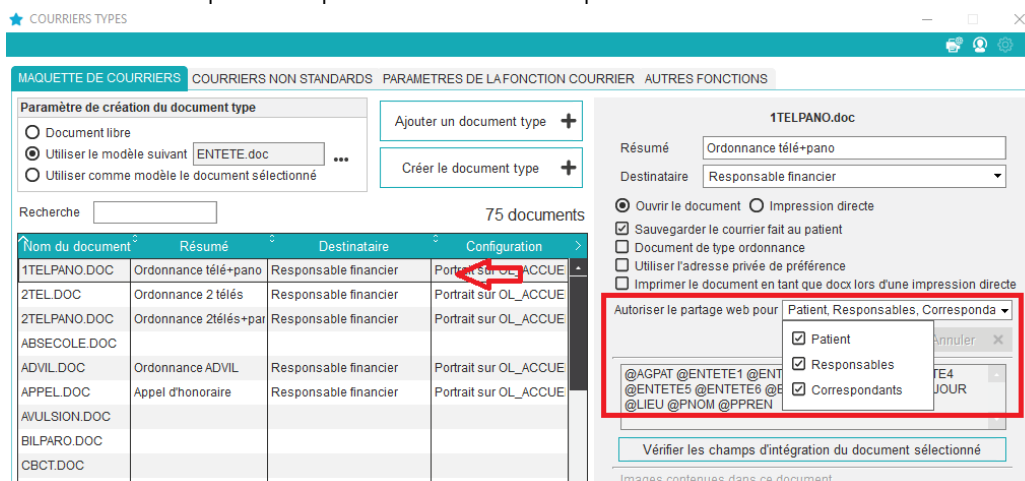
COURRIERS TYPES

MAQUETTE DE COURRIERS | COURRIERS NON STANDARDS | PARAMETRES DE LA FONCTION COURRIER | AUTRES FONCTIONS

Paramètre de création du document type
Document libre
Utiliser le modèle suivant ENTETE.doc ...
Utiliser comme modèle le document sélectionné

Ajouter un document type +
Créer le document type +

Recherche

75 documents

| Nom du document | Résumé | Destinataire | Configuration |
|---|---|---|---|
| 1TELPANO.DOC | Ordonnance télé+pano | Responsable financier | Portrait sur OL_ACCUE |
| 2TEL.DOC | Ordonnance 2 télés | Responsable financier | Portrait sur OL_ACCUE |
| 2TELPANO.DOC | Ordonnance 2télés+par | Responsable financier | Portrait sur OL_ACCUE |
| ABSECOLE.DOC | | | |
| ADVIL.DOC | Ordonnance ADVIL | Responsable financier | Portrait sur OL_ACCUE |
| APPEL.DOC | Appel d'honoraire | Responsable financier | Portrait sur OL_ACCUE |
| AVULSION.DOC | | | |
| BILPARO.DOC | | | |
| CBCT.DOC | | | |

1TELPANO.doc
Résumé Ordonnance télé+pano
Destinataire Responsable financier
Ouvrir le document Impression directe
Sauvegarder le courrier fait au patient
Document de type ordonnance
Utiliser l'adresse privée de préférence
Imprimer le document en tant que docx lors d'une impression directe
Autoriser le partage web pour Patient, Responsables, Corresponda
Patient
Responsables
Correspondants
Annuler
@AGPAT @ENTETE1 @ENT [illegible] ETE4
@ENTETE5 @ENTETE6 @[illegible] JOUR
@LIEU @PNOM @PPREN
Vérifier les champs d'intégration du document sélectionné
Images contenues dans ce document